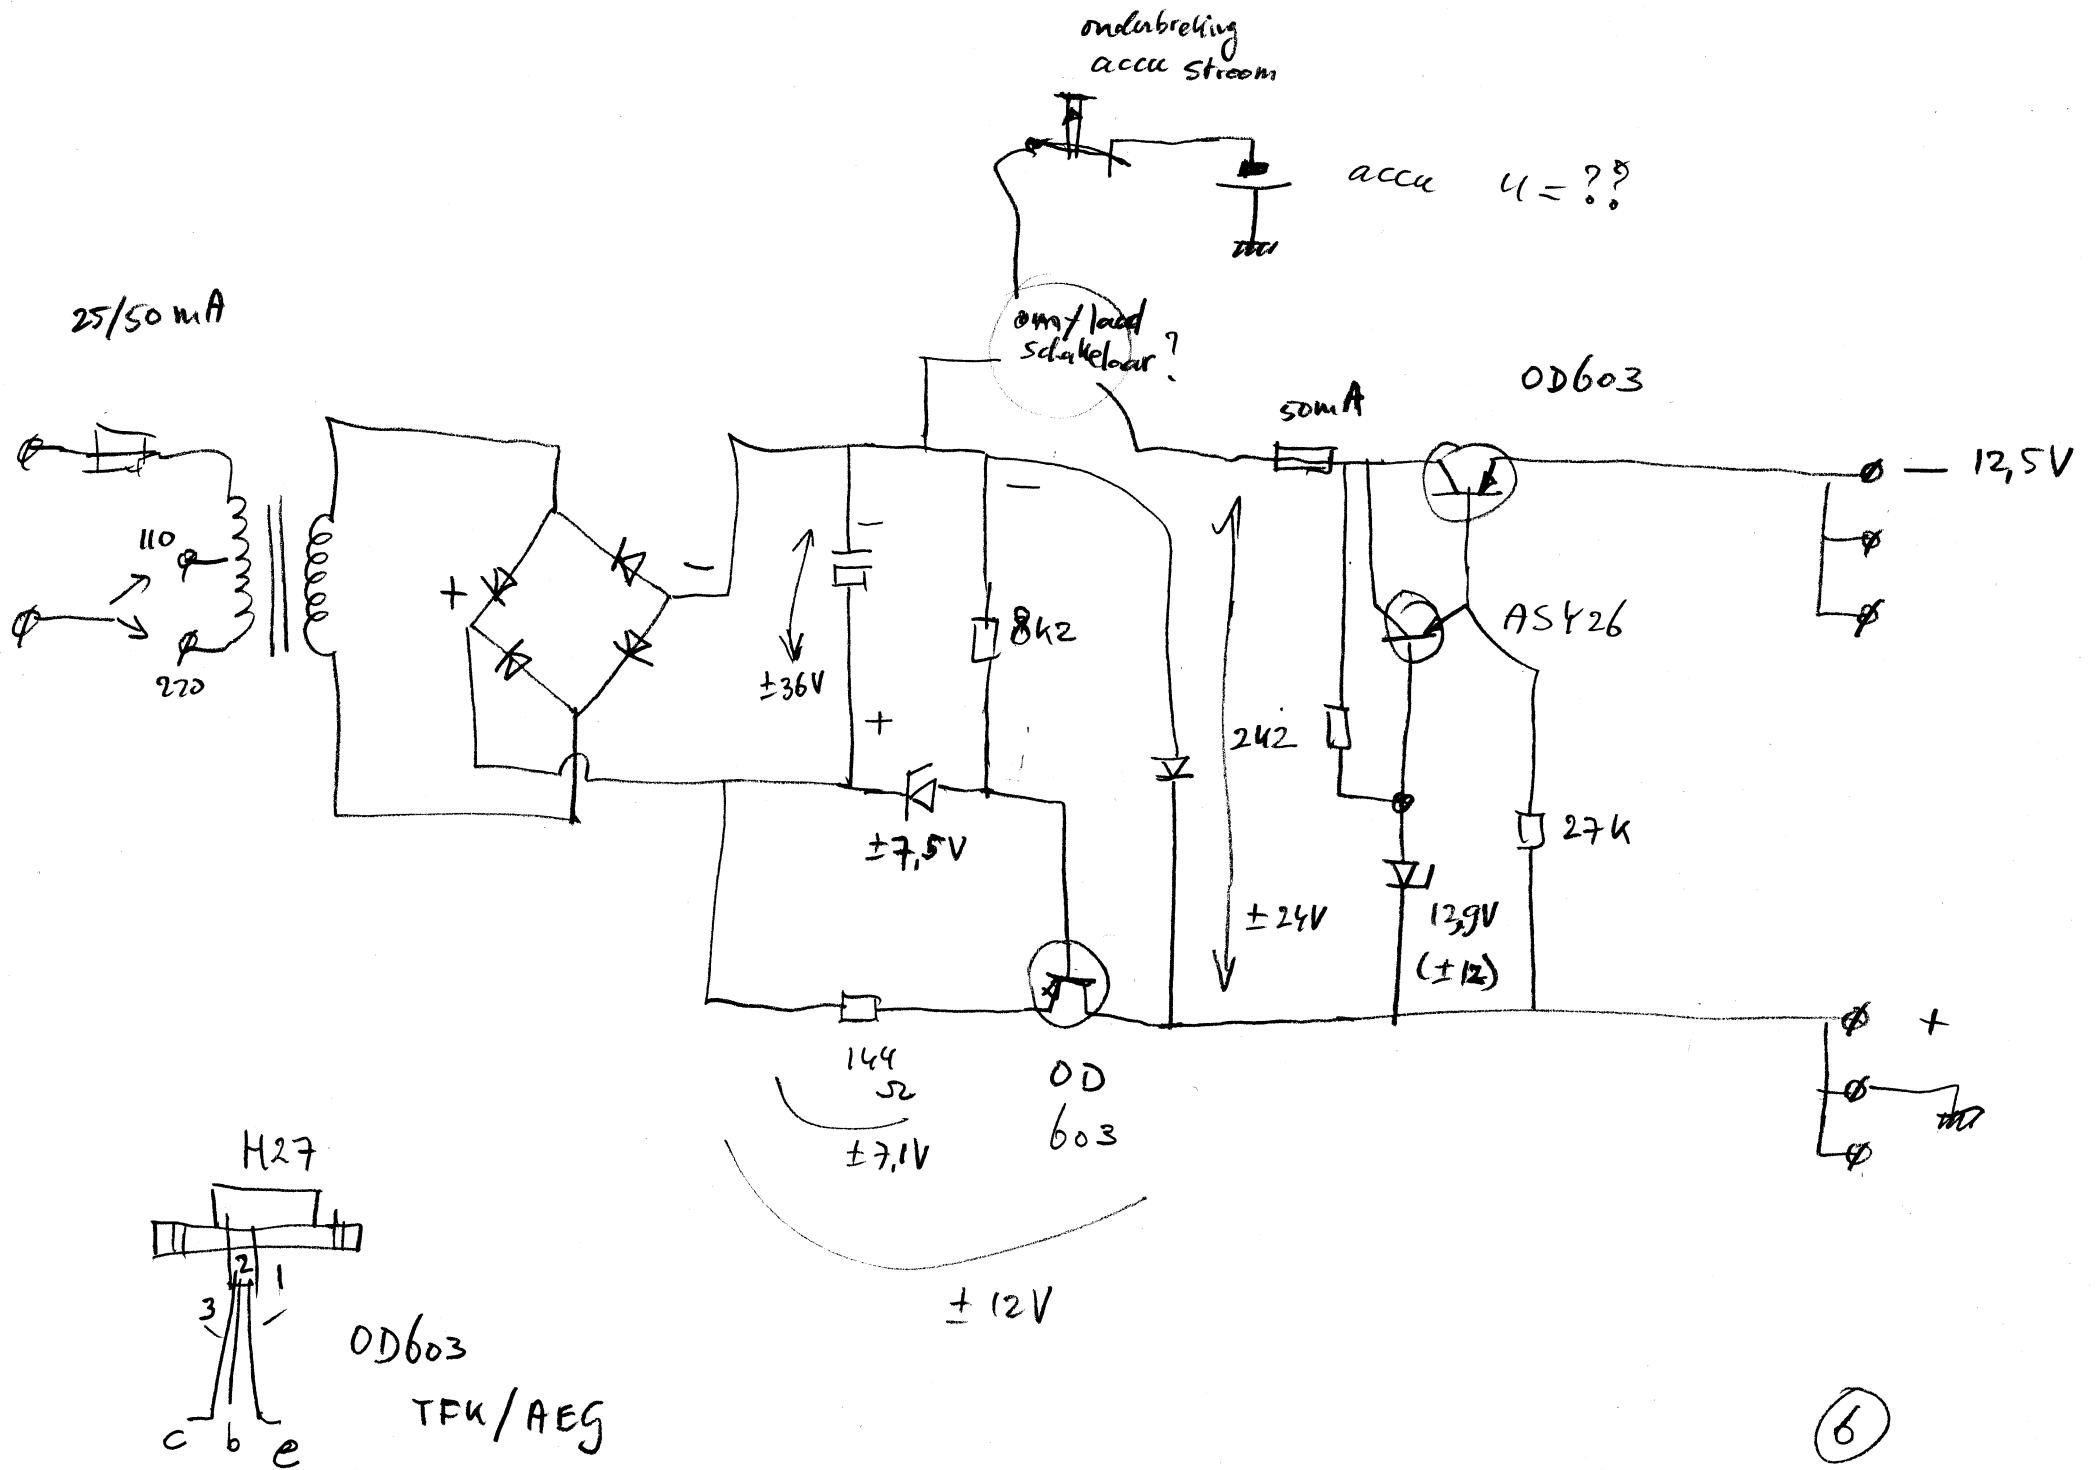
onderbreking accu stroom

accu

u = ??

25/50 mA

om/laad schakelaar ?

OD603

50mA

– 12,5V

110

220

+

–

–

±36V

+

8k2

AS426

2k2

27K

±7,5V

±24V

12,9V (±12)

+

144 Ω

OD 603

±7,1V

±12V

H27

2

3

1

c b e

OD603

TFK/AEG

6